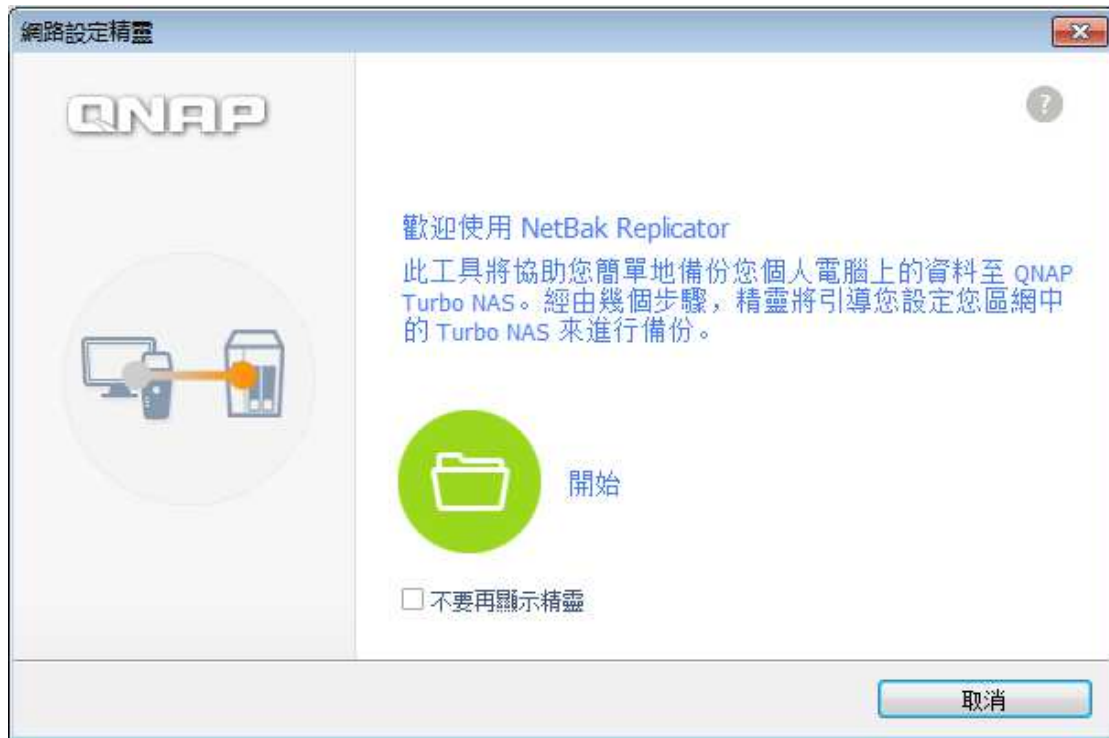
網路設定精靈

QNAP

?

歡迎使用 NetBak Replicator

此工具將協助您簡單地備份您個人電腦上的資料至 QNAP Turbo NAS。經由幾個步驟，精靈將引導您設定您區網中的 Turbo NAS 來進行備份。

開始

☐ 不要再顯示精靈

取消